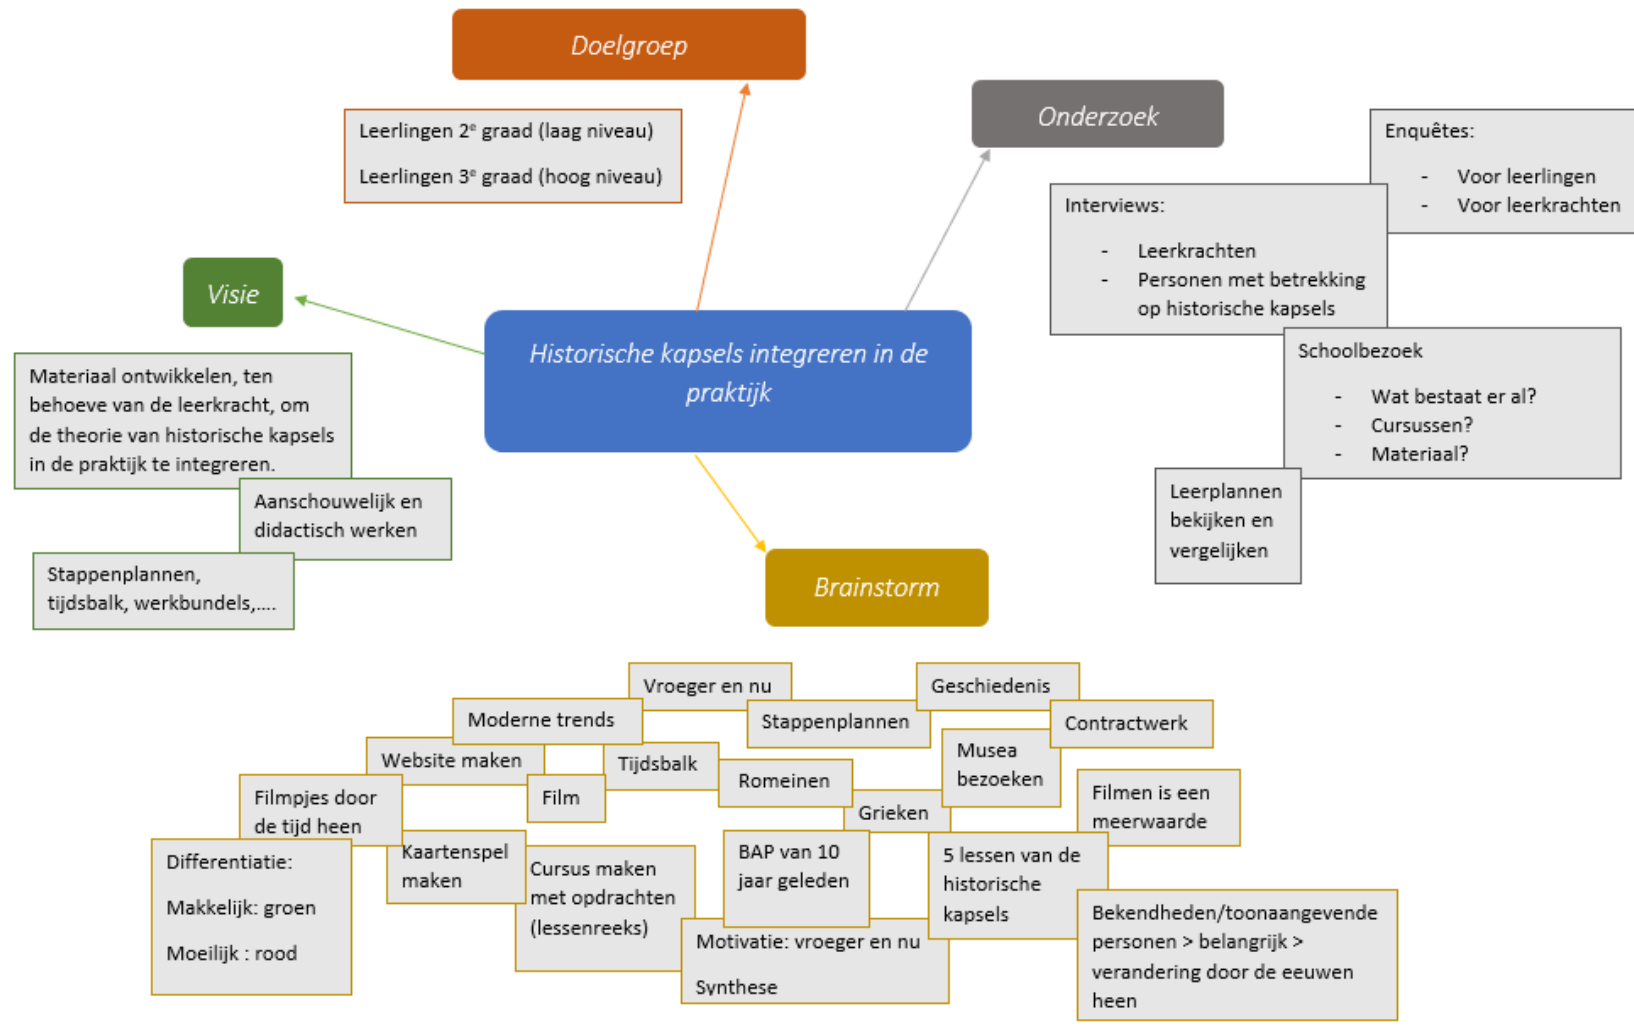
Doelgroep

Leerlingen 2$^e$ graad (laag niveau)

Leerlingen 3$^e$ graad (hoog niveau)

Onderzoek

Enquêtes:

- Voor leerlingen
- Voor leerkrachten

Interviews:

- Leerkrachten
- Personen met betrekking op historische kapsels

Schoolbezoek

- Wat bestaat er al?
- Cursussen?
- Materiaal?

Leerplannen bekijken en vergelijken

Visie

Materiaal ontwikkelen, ten behoeve van de leerkracht, om de theorie van historische kapsels in de praktijk te integreren.

Aanschouwelijk en didactisch werken

Stappenplannen, tijdsbalk, werkbundels,....

Historische kapsels integreren in de praktijk

Brainstorm

Vroeger en nu

Geschiedenis

Moderne trends

Stappenplannen

Contractwerk

Website maken

Tijdsbalk

Musea bezoeken

Romeinen

Film

Filmpjes door de tijd heen

Grieken

Filmen is een meerwaarde

Kaartenspel maken

Differentiatie:

Makkelijk: groen

Moeilijk : rood

Cursus maken met opdrachten (lessenreeks)

BAP van 10 jaar geleden

5 lessen van de historische kapsels

Motivatie: vroeger en nu

Synthese

Bekendheden/toonaangevende personen > belangrijk > verandering door de eeuwen heen